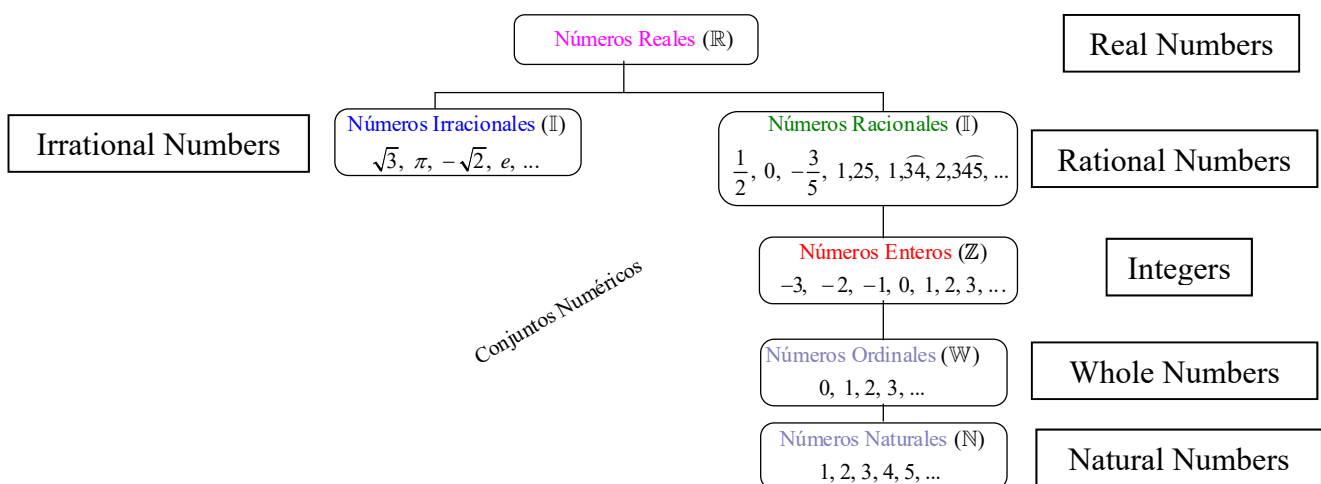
Números Reales ($\mathbb{R}$)

Real Numbers

Irrational Numbers

Números Irracionales ($\mathbb{I}$)
$\sqrt{3},\ \pi,\ -\sqrt{2},\ e,\ ...$

Números Racionales ($\mathbb{I}$)
$\frac{1}{2},\ 0,\ -\frac{3}{5},\ 1{,}25,\ 1{,}\widehat{34},\ 2{,}3\widehat{45},\ ...$

Rational Numbers

Números Enteros ($\mathbb{Z}$)
$-3,\ -2,\ -1,\ 0,\ 1,\ 2,\ 3,\ ...$

Integers

Conjuntos Numéricos

Números Ordinales ($\mathbb{W}$)
$0,\ 1,\ 2,\ 3,\ ...$

Whole Numbers

Números Naturales ($\mathbb{N}$)
$1,\ 2,\ 3,\ 4,\ 5,\ ...$

Natural Numbers